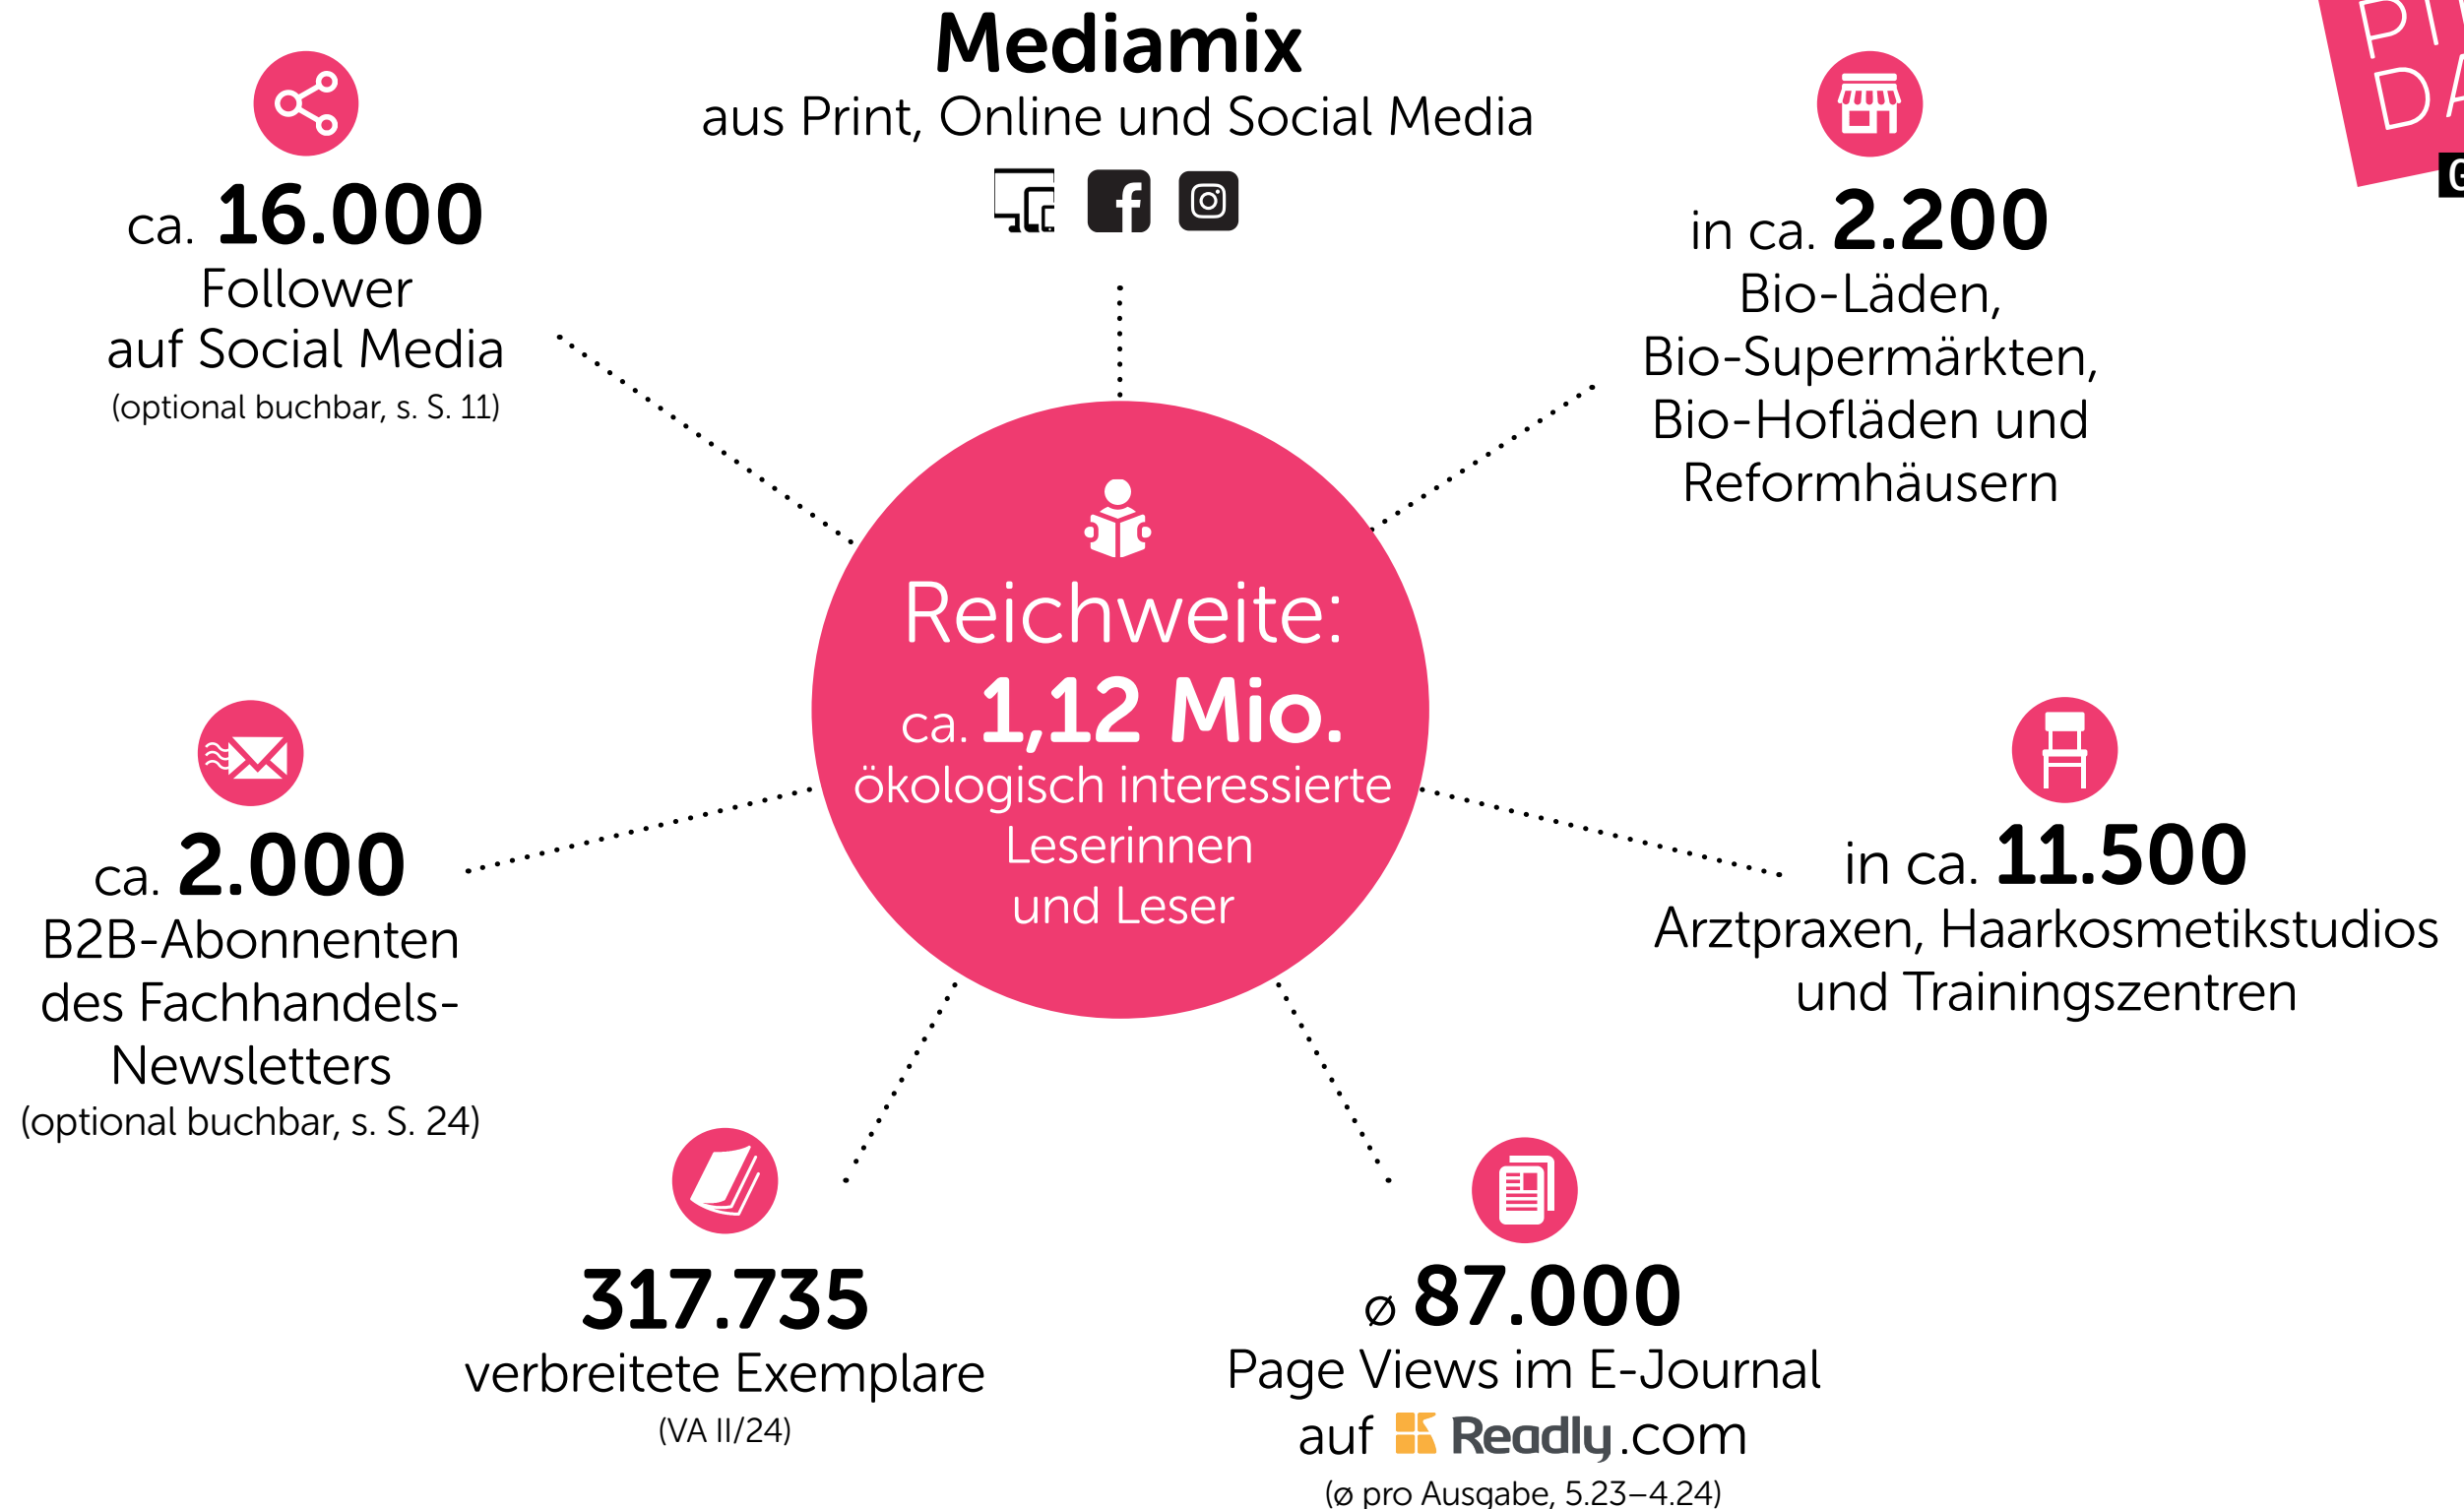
Mediamix
aus Print, Online und Social Media

ca. 16.000
Follower
auf Social Media
(optional buchbar, s. S. 11)

in ca. 2.200
Bio-Läden,
Bio-Supermärkten,
Bio-Hofläden und
Reformhäusern

Reichweite:
ca. 1,12 Mio.
ökologisch interessierte Leserinnen und Leser

ca. 2.000
B2B-Abonnenten des Fachhandels-Newsletters
(optional buchbar, s. S. 24)

in ca. 11.500
Arztpraxen, Haarkosmetikstudios und Trainingszentren

317.735
verbreitete Exemplare
(VA II/24)

ø 87.000
Page Views im E-Journal
auf Readly.com
(ø pro Ausgabe, 5.23–4.24)

PI
DA